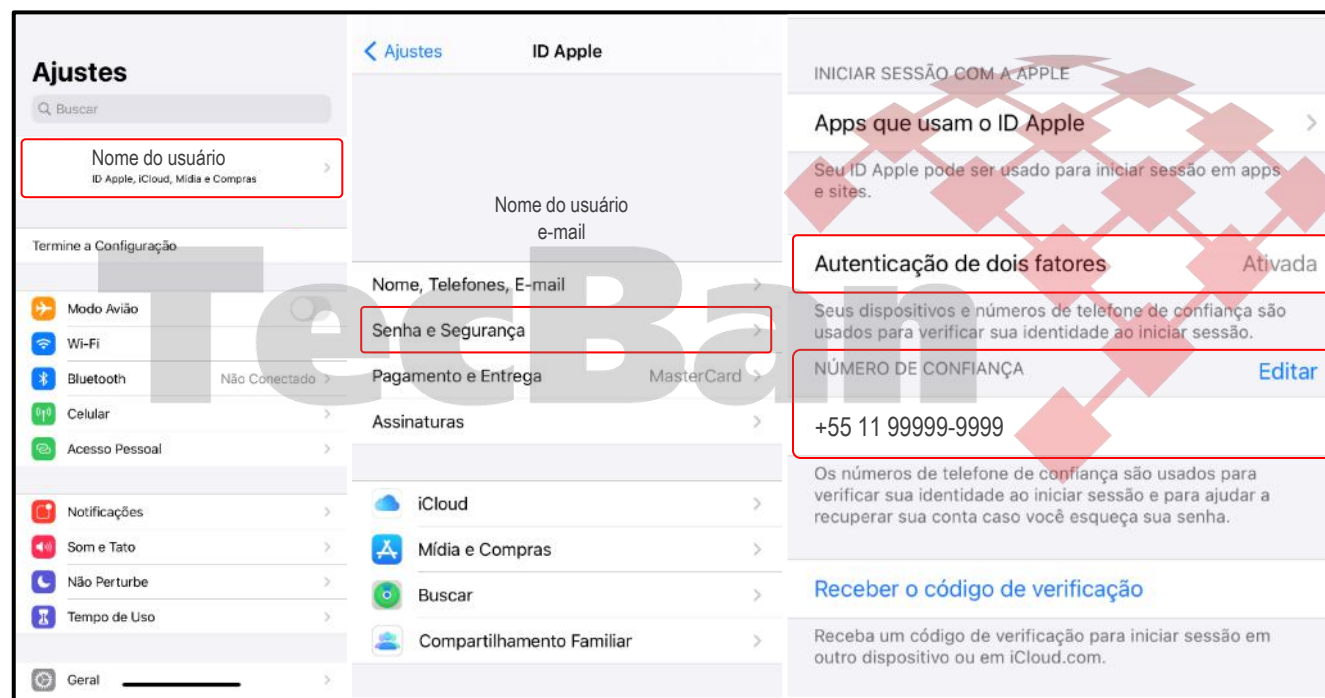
Ajustes

Buscar

Nome do usuário
ID Apple, iCloud, Mídia e Compras

Termine a Configuração

Modo Avião
Wi-Fi
Bluetooth Não Conectado
Celular
Acesso Pessoal

Notificações
Som e Tato
Não Perturbe
Tempo de Uso

Geral

< Ajustes ID Apple

Nome do usuário
e-mail

Nome, Telefones, E-mail
Senha e Segurança
Pagamento e Entrega MasterCard
Assinaturas

iCloud
Mídia e Compras
Buscar
Compartilhamento Familiar

INICIAR SESSÃO COM A APPLE

Apps que usam o ID Apple

Seu ID Apple pode ser usado para iniciar sessão em apps e sites.

Autenticação de dois fatores Ativada

Seus dispositivos e números de telefone de confiança são usados para verificar sua identidade ao iniciar sessão.

NÚMERO DE CONFIANÇA Editar

+55 11 99999-9999

Os números de telefone de confiança são usados para verificar sua identidade ao iniciar sessão e para ajudar a recuperar sua conta caso você esqueça sua senha.

Receber o código de verificação

Receba um código de verificação para iniciar sessão em outro dispositivo ou em iCloud.com.

TecBan